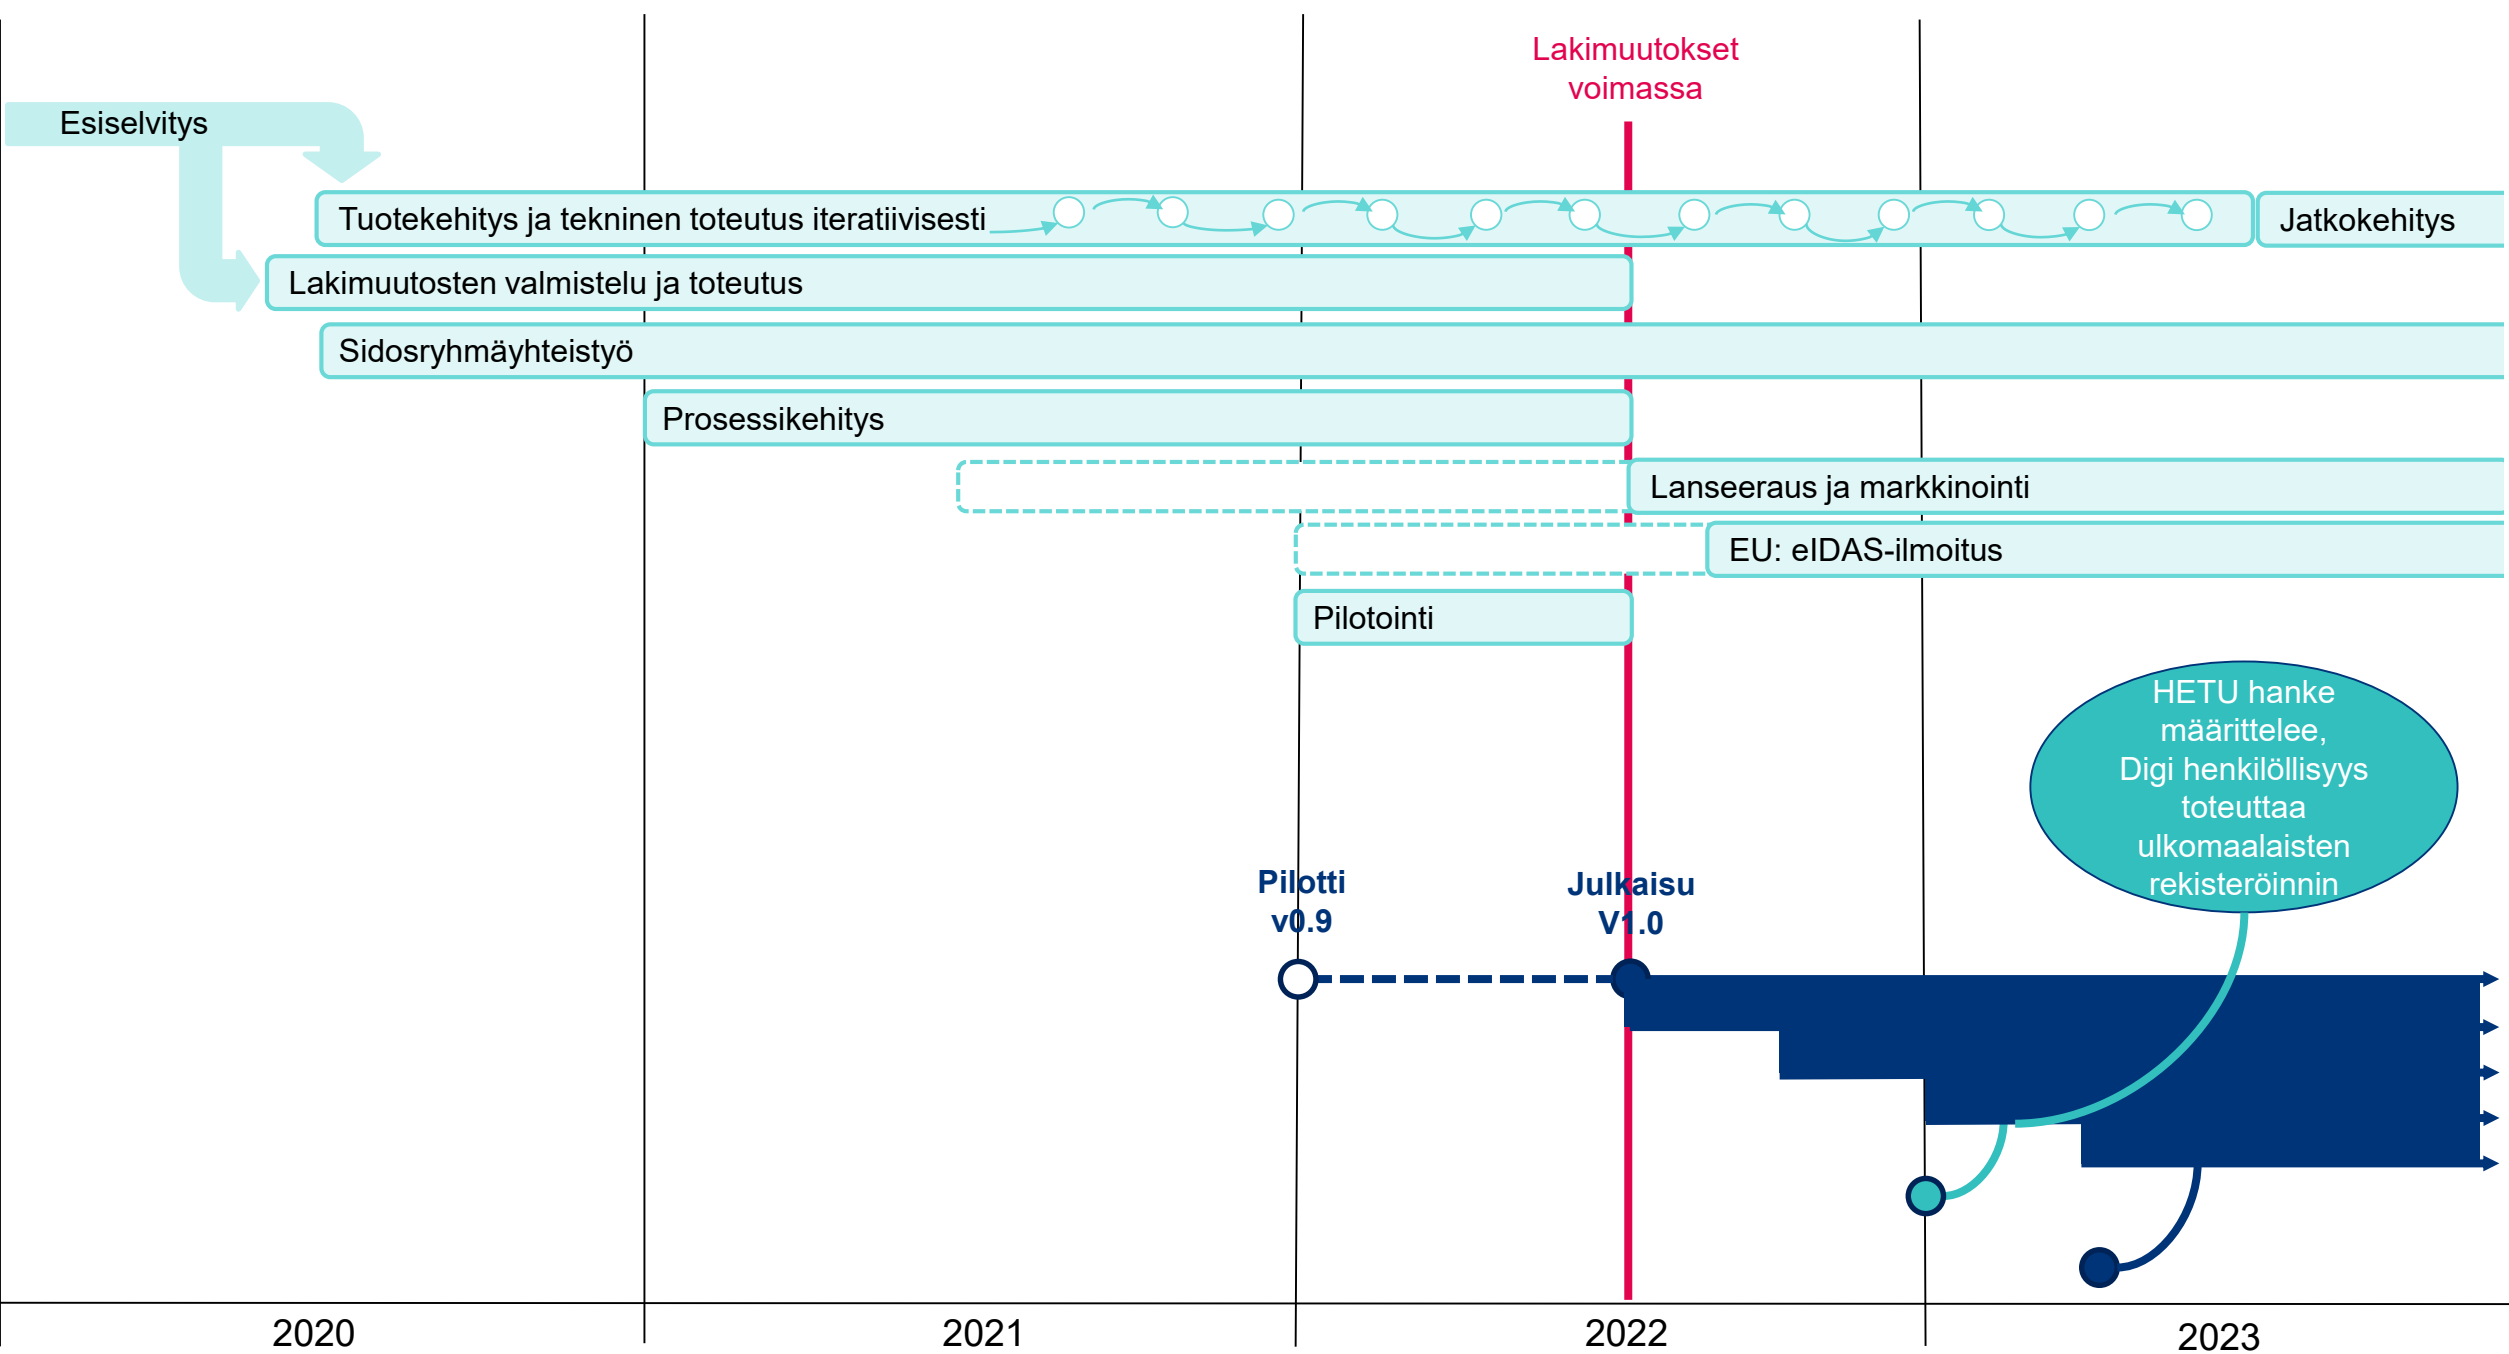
Lakimuutokset voimassa

Esiselvitys

Tuotekehitys ja tekninen toteutus iteratiivisesti

Jatkokehitys

Lakimuutosten valmistelu ja toteutus

Sidosryhmäyhteistyö

Prosessikehitys

Lanseeraus ja markkinointi

EU: eIDAS-ilmoitus

Pilotointi

HETU hanke määrittelee, Digi henkilöllisyys toteuttaa ulkomaalaisten rekisteröinnin

Pilotti v0.9

Julkaisu V1.0

2020

2021

2022

2023